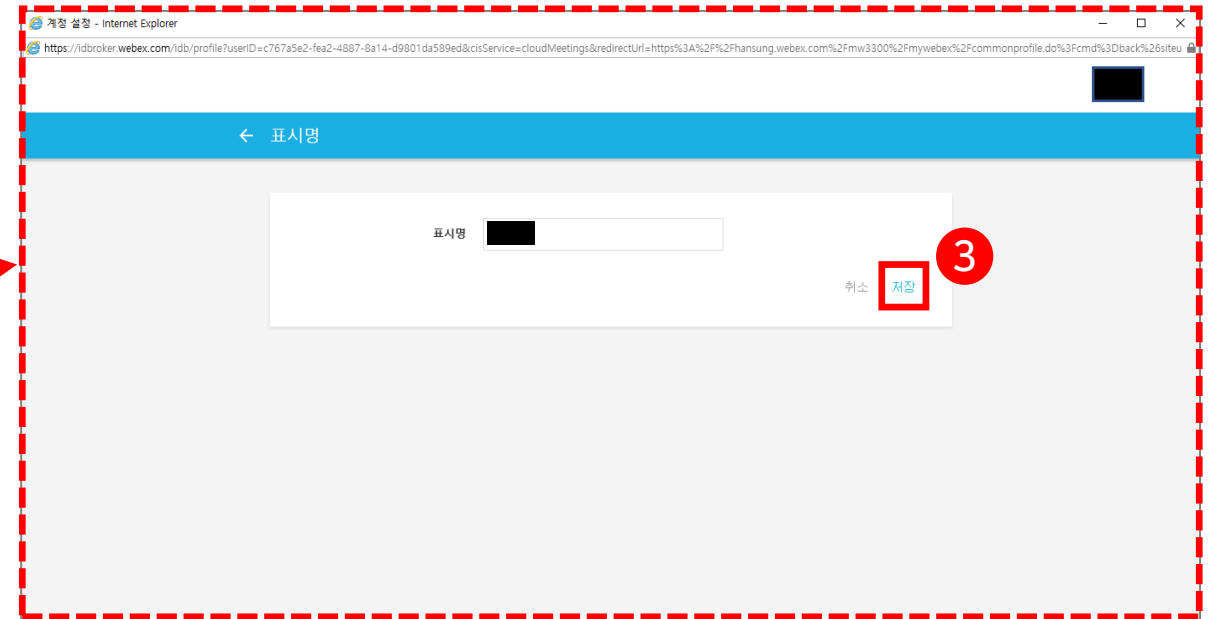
계정 설정 - Internet Explorer

https://idbroker.webex.com/idb/profile?userID=c767a5e2-fea2-4887-8a14-d9801da589ed&cisService=cloudMeetings&redirectUrl=https%3A%2F%2Fhansung.webex.com%2Fmw3300%2Fmywebex%2Fcommonprofile.do%3Fcmd%3Dback%26siteu

← 표시명

표시명

3

취소 저장